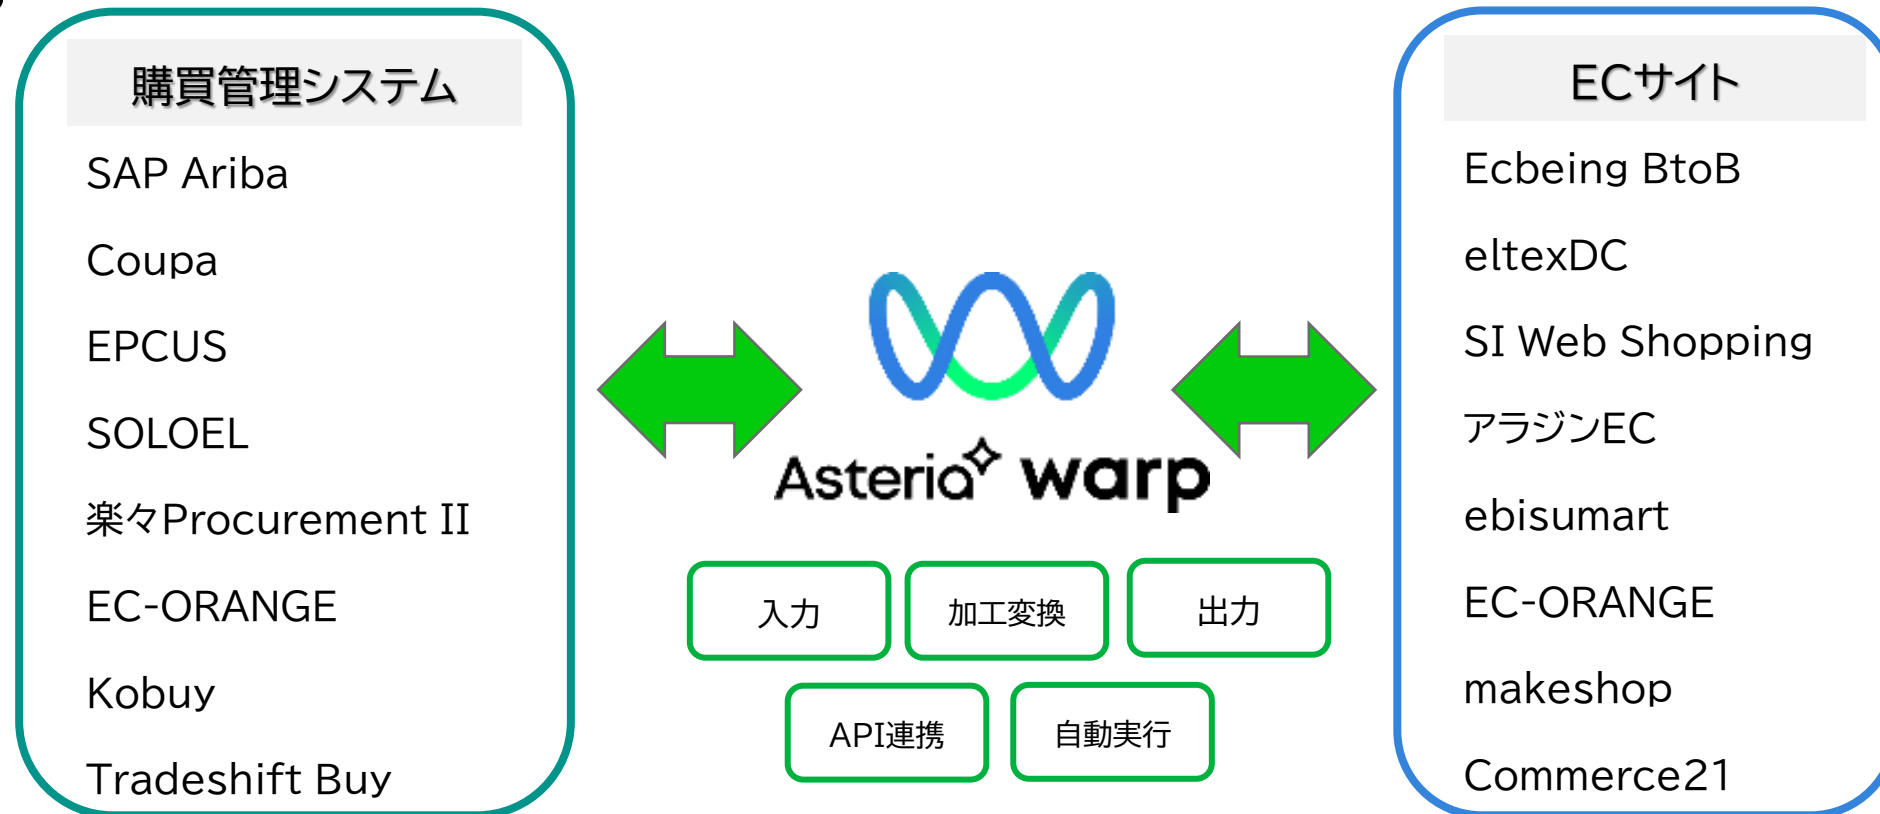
購買管理システム

SAP Ariba

Coupa

EPCUS

SOLOEL

楽々Procurement II

EC-ORANGE

Kobuy

Tradeshift Buy

Asteria warp

入力

加工変換

出力

API連携

自動実行

ECサイト

Ecbeing BtoB

eltexDC

SI Web Shopping

アラジンEC

ebisumart

EC-ORANGE

makeshop

Commerce21